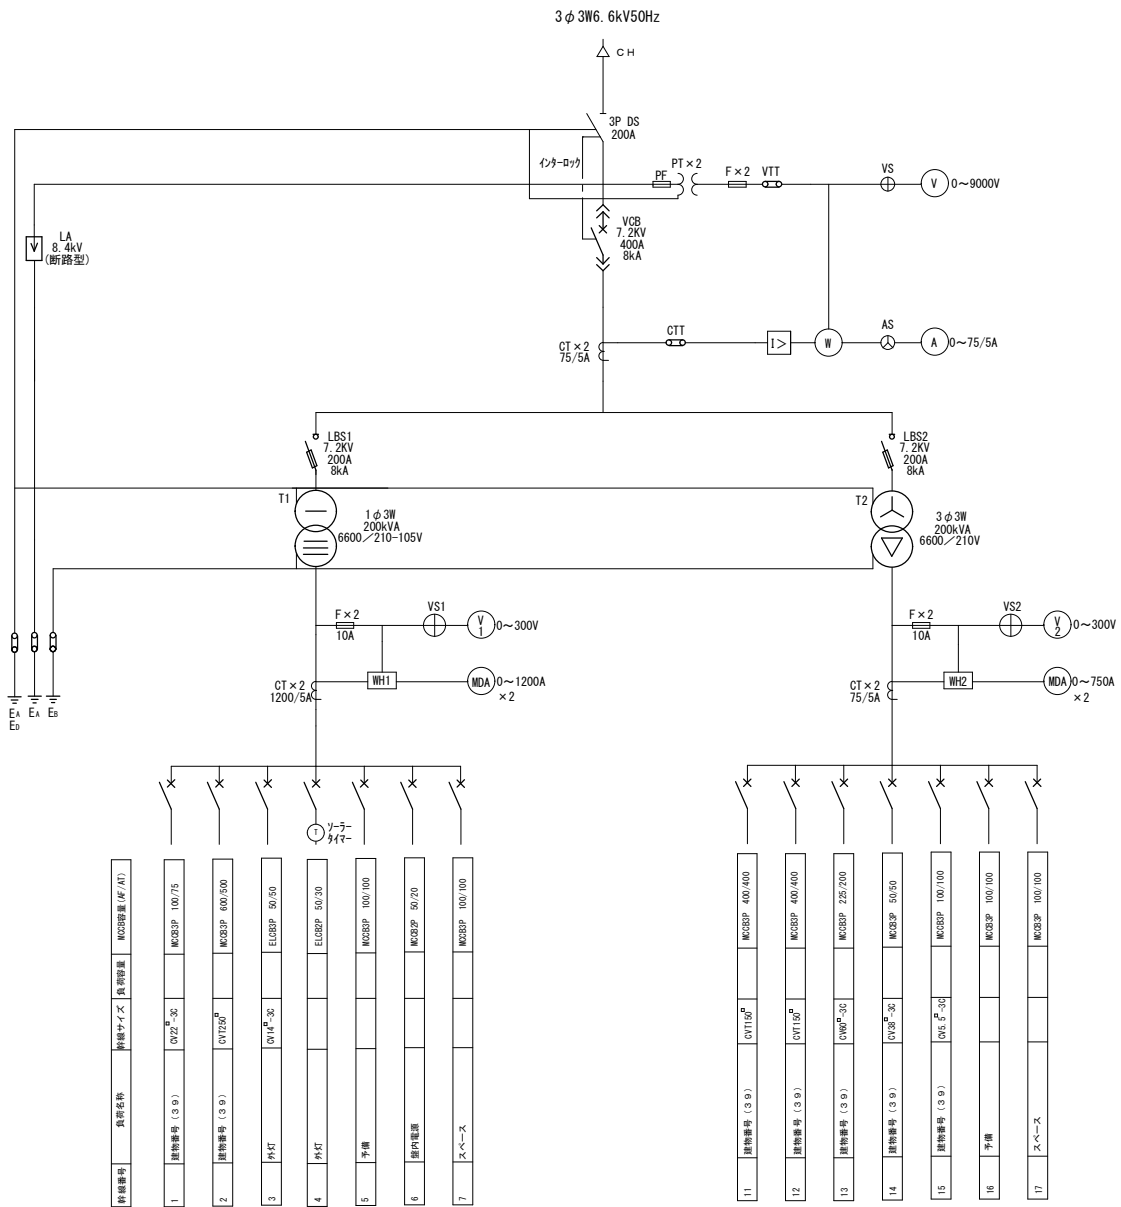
3φ3W6.6kV50Hz

CH

3P DS
200A

インターロック

PF
PT×2
F×2
VTT
VS
V 0～9000V

LA
8.4kV
(断路型)

VCB
7.2KV
400A
8kA

CT×2
75/5A
CTT
I>
W
AS
A 0～75/5A

LBS1
7.2KV
200A
8kA

LBS2
7.2KV
200A
8kA

T1
1φ3W
200kVA
6600／210-105V

T2
3φ3W
200kVA
6600／210V

F×2
10A
VS1
V 1 0～300V
WH1
MDA 0～1200A ×2
CT×2
1200/5A

F×2
10A
VS2
V 2 0～300V
WH2
MDA 0～750A ×2
CT×2
75/5A

EA ED EA EB

T ソーラータイマー

| 幹線番号 | 負荷名称 | 幹線サイズ | 負荷容量 | MCCB容量(AF/AT) |
|---|---|---|---|---|
| 1 | 建物番号(39) | CV22□-3C | | MCCB3P 100/75 |
| 2 | 建物番号(39) | CVT250□ | | MCCB3P 600/500 |
| 3 | 外灯 | CV14□-3C | | ELCB3P 50/50 |
| 4 | 外灯 | | | ELCB2P 50/30 |
| 5 | 予備 | | | MCCB3P 100/100 |
| 6 | 盤内電源 | | | MCCB2P 50/20 |
| 7 | スペース | | | MCCB3P 100/100 |

| 幹線番号 | 負荷名称 | 幹線サイズ | 負荷容量 | MCCB容量(AF/AT) |
|---|---|---|---|---|
| 11 | 建物番号(39) | CVT150□ | | MCCB3P 400/400 |
| 12 | 建物番号(39) | CVT150□ | | MCCB3P 400/400 |
| 13 | 建物番号(39) | CV60□-3C | | MCCB3P 225/200 |
| 14 | 建物番号(39) | CV38□-3C | | MCCB3P 50/50 |
| 15 | 建物番号(39) | CV5.5□-3C | | MCCB3P 100/100 |
| 16 | 予備 | | | MCCB3P 100/100 |
| 17 | スペース | | | MCCB3P 100/100 |